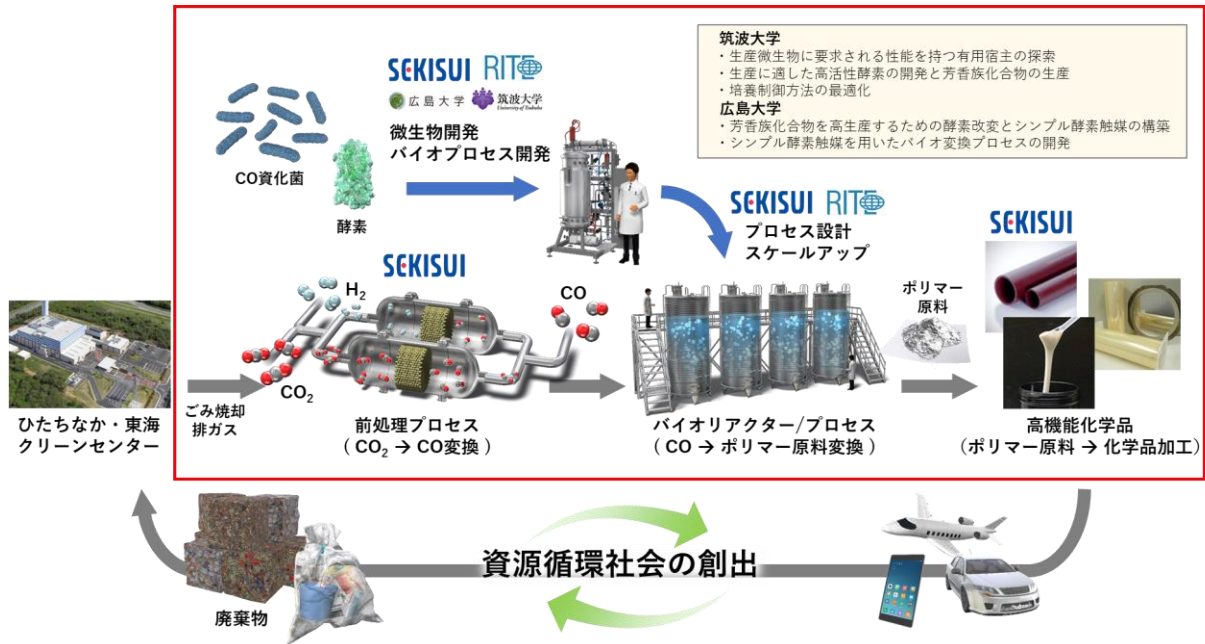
筑波大学
・生産微生物に要求される性能を持つ有用宿主の探索
・生産に適した高活性酵素の開発と芳香族化合物の生産
・培養制御方法の最適化
広島大学
・芳香族化合物を高生産するための酵素改変とシンプル酵素触媒の構築
・シンプル酵素触媒を用いたバイオ変換プロセスの開発

SEKISUI RITE
広島大学 筑波大学 University of Tsukuba
微生物開発
バイオプロセス開発

CO資化菌
酵素

SEKISUI RITE
プロセス設計
スケールアップ

SEKISUI

SEKISUI
$H_2$
CO
$CO_2$
ポリマー原料

ごみ焼却排ガス

ひたちなか・東海クリーンセンター

前処理プロセス
（$CO_2$ → CO変換）

バイオリアクター/プロセス
（CO → ポリマー原料変換）

高機能化学品
（ポリマー原料 → 化学品加工）

資源循環社会の創出

廃棄物